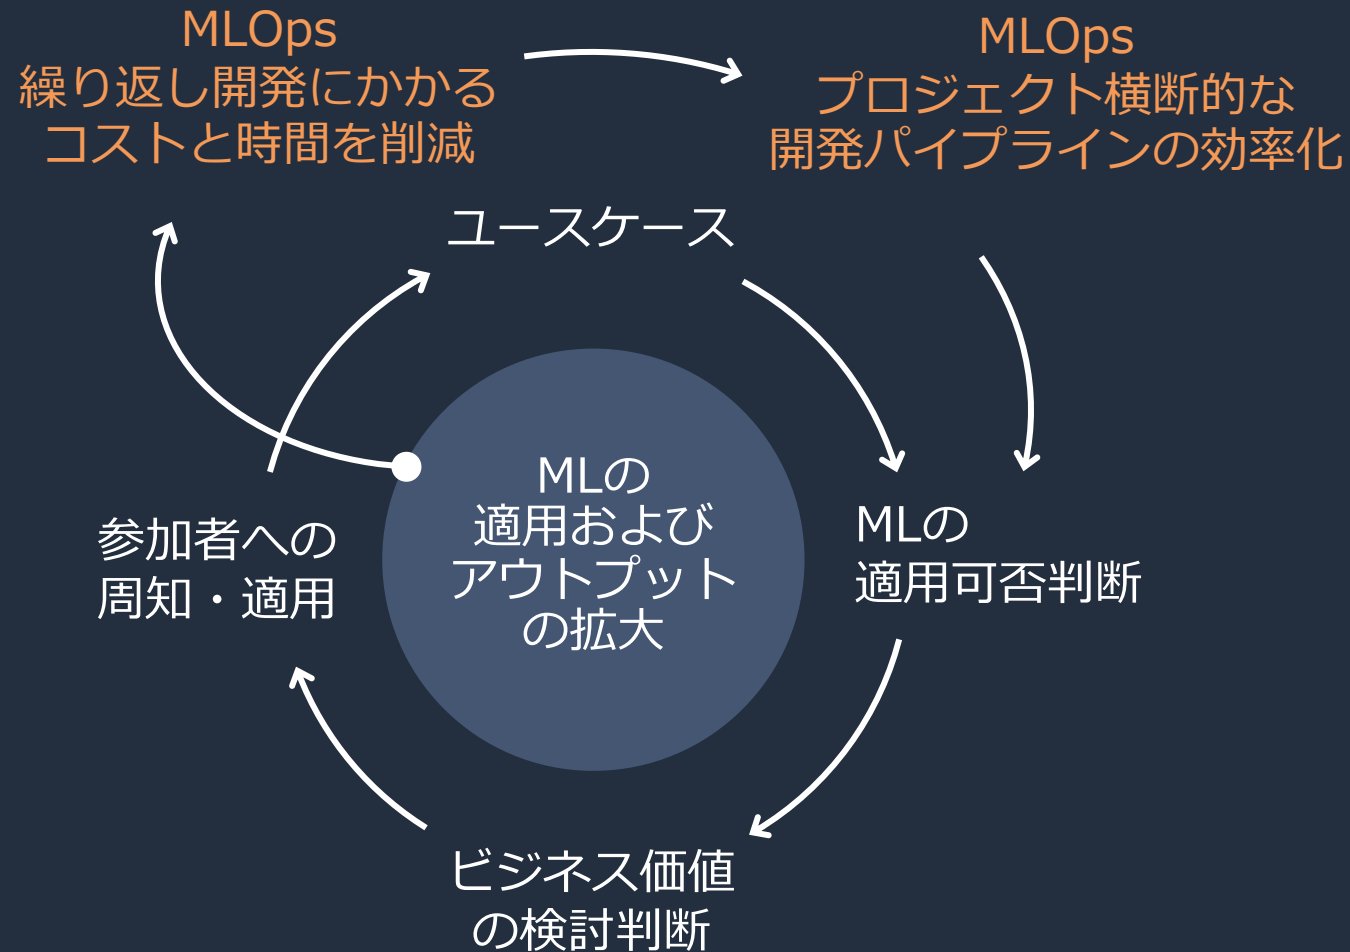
MLOps
繰り返し開発にかかるコストと時間を削減

MLOps
プロジェクト横断的な開発パイプラインの効率化

ユースケース

MLの
適用可否判断

ビジネス価値
の検討判断

参加者への
周知・適用

MLの
適用および
アウトプット
の拡大